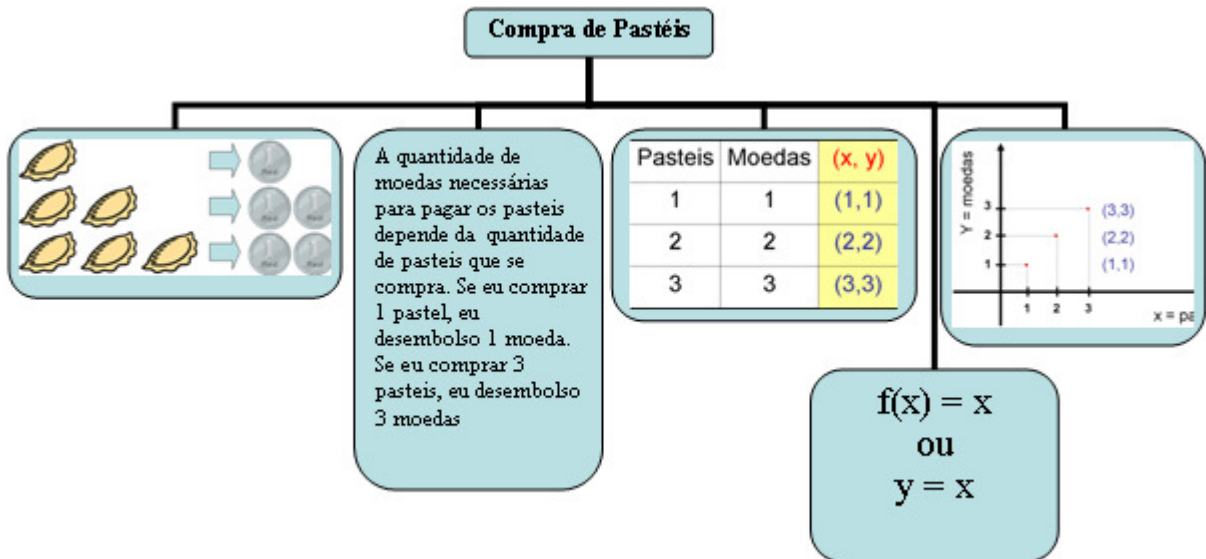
Compra de Pastéis

A quantidade de moedas necessárias para pagar os pasteis depende da quantidade de pasteis que se compra. Se eu comprar 1 pastel, eu desembolso 1 moeda. Se eu comprar 3 pasteis, eu desembolso 3 moedas

| Pasteis | Moedas | (x, y) |
|---|---|---|
| 1 | 1 | (1,1) |
| 2 | 2 | (2,2) |
| 3 | 3 | (3,3) |

Y = moedas
3
2
1
(3,3)
(2,2)
(1,1)
1 2 3
x = pa

$f(x) = x$
ou
$y = x$